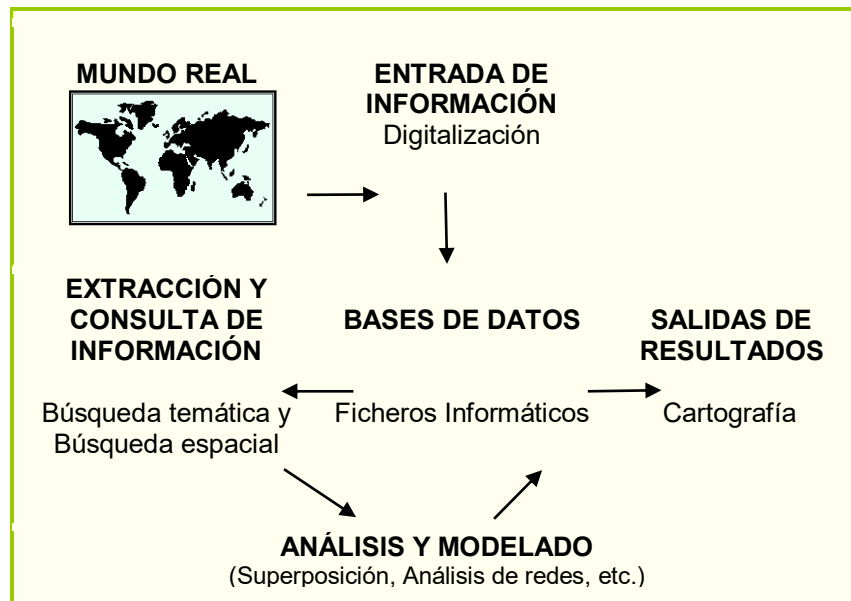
MUNDO REAL

ENTRADA DE INFORMACIÓN
Digitalización

EXTRACCIÓN Y CONSULTA DE INFORMACIÓN

BASES DE DATOS

SALIDAS DE RESULTADOS

Búsqueda temática y Búsqueda espacial

Ficheros Informáticos

Cartografía

ANÁLISIS Y MODELADO
(Superposición, Análisis de redes, etc.)